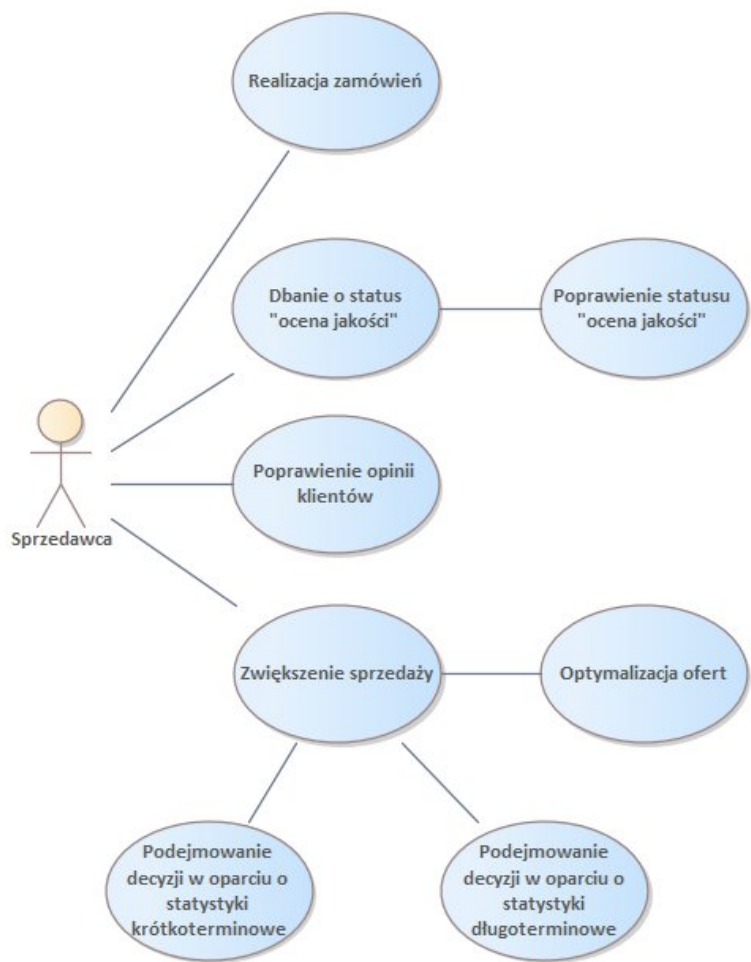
Realizacja zamówień

Dbanie o status "ocena jakości"

Poprawienie statusu "ocena jakości"

Sprzedawca

Poprawienie opinii klientów

Zwiększenie sprzedaży

Optymalizacja ofert

Podejmowanie decyzji w oparciu o statystyki krótkoterminowe

Podejmowanie decyzji w oparciu o statystyki długoterminowe